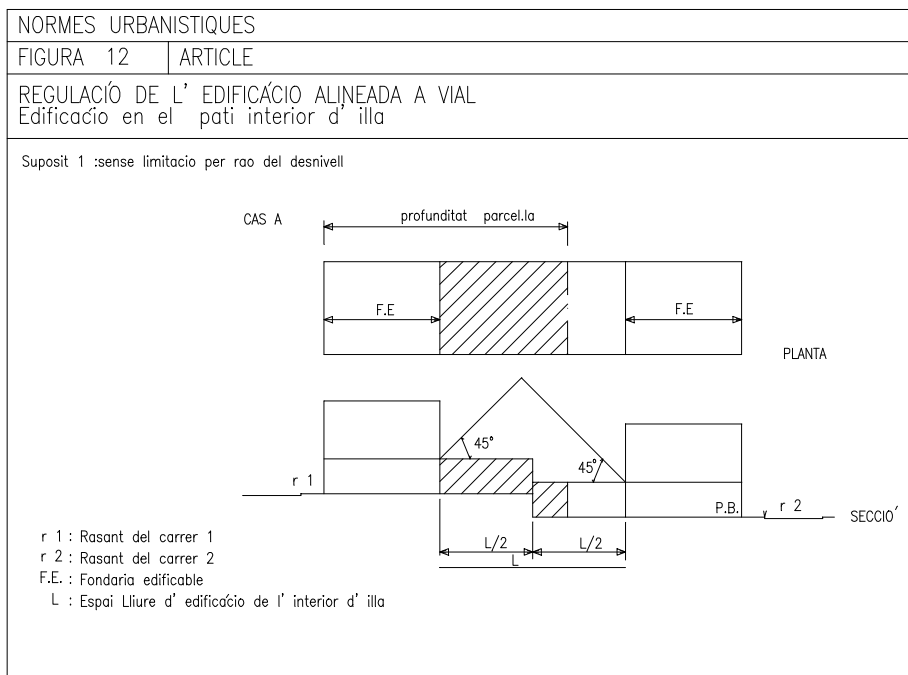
NORMES URBANISTIQUES

FIGURA 12 | ARTICLE

REGULACIÓ DE L' EDIFICÁCIO ALINEADA A VIAL
Edificácio en el pati interior d' illa

Suposit 1 :sense limitacio per rao del desnivell

CAS A

profunditat parcel.la

F.E

F.E

PLANTA

45°

45°

r 1

P.B.

r 2

SECCIO'

L/2

L/2

L

r 1 : Rasant del carrer 1
r 2 : Rasant del carrer 2
F.E. : Fondaria edificable
L : Espai Lliure d' edificácio de l' interior d' illa